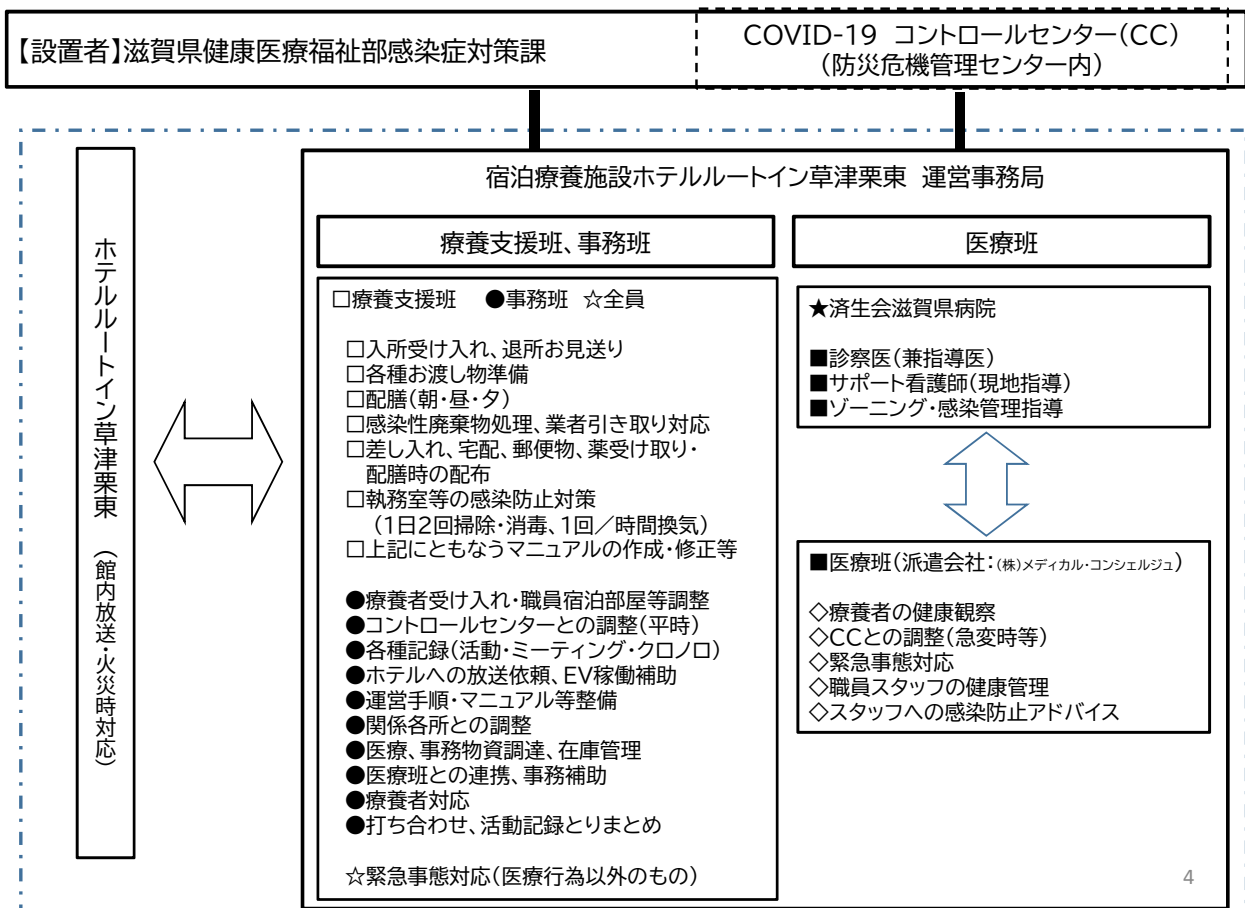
【設置者】滋賀県健康医療福祉部感染症対策課

COVID-19 コントロールセンター(CC)
(防災危機管理センター内)

ホテルルートイン草津栗東
(館内放送・火災時対応)

宿泊療養施設ホテルルートイン草津栗東 運営事務局

療養支援班、事務班

□療養支援班 ●事務班 ☆全員

□入所受け入れ、退所お見送り
□各種お渡し物準備
□配膳(朝・昼・夕)
□感染性廃棄物処理、業者引き取り対応
□差し入れ、宅配、郵便物、薬受け取り・配膳時の配布
□執務室等の感染防止対策
(1日2回掃除・消毒、1回/時間換気)
□上記にともなうマニュアルの作成・修正等

●療養者受け入れ・職員宿泊部屋等調整
●コントロールセンターとの調整(平時)
●各種記録(活動・ミーティング・クロノロ)
●ホテルへの放送依頼、EV稼働補助
●運営手順・マニュアル等整備
●関係各所との調整
●医療、事務物資調達、在庫管理
●医療班との連携、事務補助
●療養者対応
●打ち合わせ、活動記録とりまとめ

☆緊急事態対応(医療行為以外のもの)

医療班

★済生会滋賀県病院

■診察医(兼指導医)
■サポート看護師(現地指導)
■ゾーニング・感染管理指導

■医療班(派遣会社:(株)メディカル・コンシェルジュ)

◇療養者の健康観察
◇CCとの調整(急変時等)
◇緊急事態対応
◇職員スタッフの健康管理
◇スタッフへの感染防止アドバイス

4